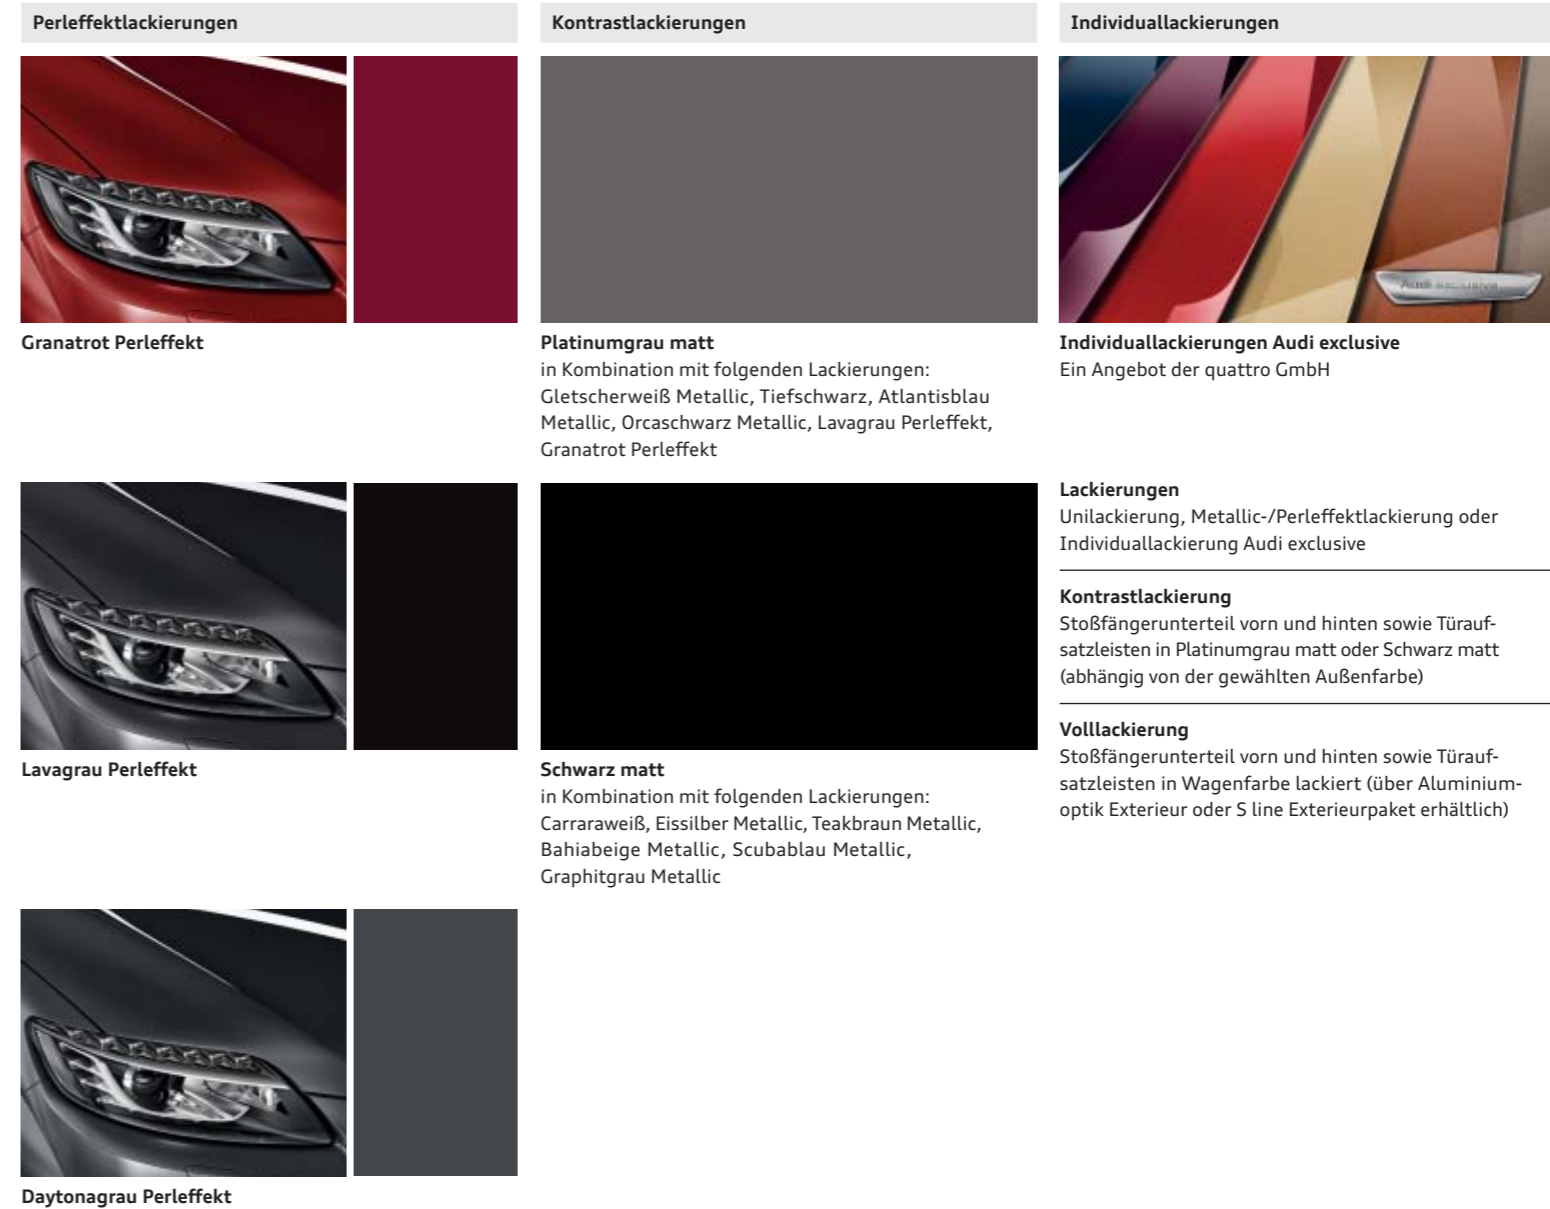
Perleffektlackierungen

Granatrot Perleffekt

Lavagrau Perleffekt

Daytonagrau Perleffekt

Kontrastlackierungen

Platinumgrau matt
in Kombination mit folgenden Lackierungen: Gletscherweiß Metallic, Tiefschwarz, Atlantisblau Metallic, Orcaschwarz Metallic, Lavagrau Perleffekt, Granatrot Perleffekt

Schwarz matt
in Kombination mit folgenden Lackierungen: Carraraweiß, Eissilber Metallic, Teakbraun Metallic, Bahiabeige Metallic, Scubablau Metallic, Graphitgrau Metallic

Individuallackierungen

Audi exclusive

Individuallackierungen Audi exclusive
Ein Angebot der quattro GmbH

Lackierungen
Unilackierung, Metallic-/Perleffektlackierung oder Individuallackierung Audi exclusive

Kontrastlackierung
Stoßfängerunterteil vorn und hinten sowie Türaufsatzleisten in Platinumgrau matt oder Schwarz matt (abhängig von der gewählten Außenfarbe)

Volllackierung
Stoßfängerunterteil vorn und hinten sowie Türaufsatzleisten in Wagenfarbe lackiert (über Aluminiumoptik Exterieur oder S line Exterieurpaket erhältlich)